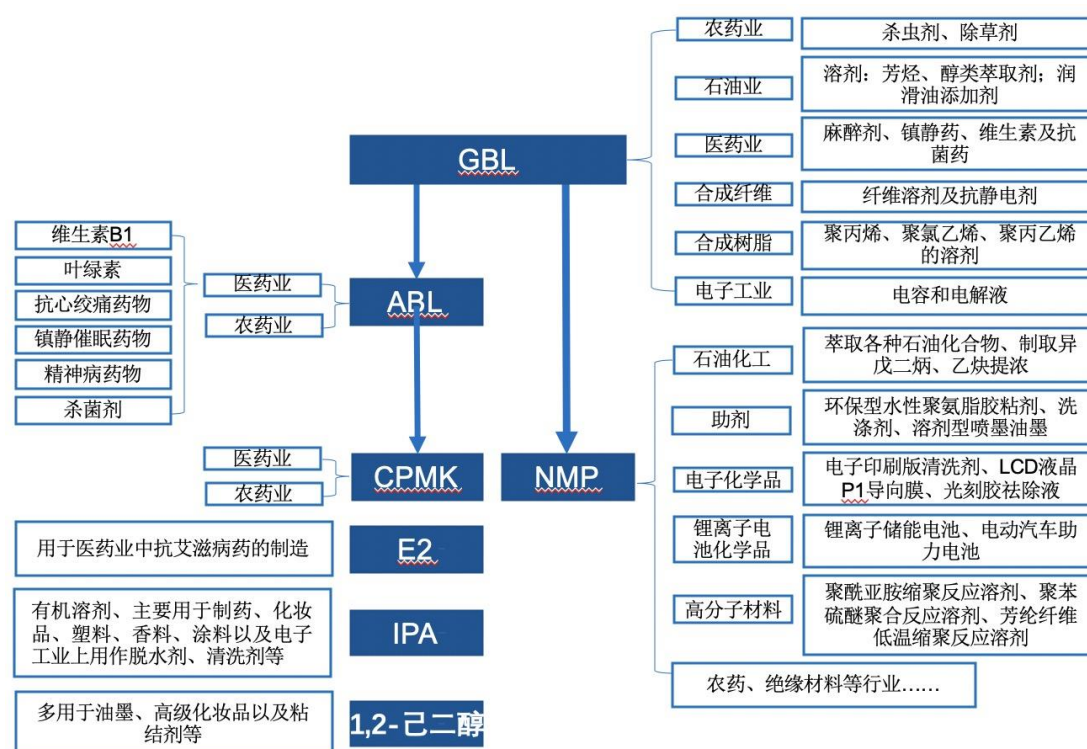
GBL

农药业
杀虫剂、除草剂

石油业
溶剂：芳烃、醇类萃取剂；润滑油添加剂

医药业
麻醉剂、镇静药、维生素及抗菌药

合成纤维
纤维溶剂及抗静电剂

合成树脂
聚丙烯、聚氯乙烯、聚丙乙烯的溶剂

电子工业
电容和电解液

ABL

医药业
农药业

维生素B1
叶绿素
抗心绞痛药物
镇静催眠药物
精神病药物
杀菌剂

CPMK

医药业
农药业

NMP

石油化工
萃取各种石油化合物、制取异戊二烯、乙炔提浓

助剂
环保型水性聚氨脂胶粘剂、洗涤剂、溶剂型喷墨油墨

电子化学品
电子印刷版清洗剂、LCD液晶P1导向膜、光刻胶祛除液

锂离子电池化学品
锂离子储能电池、电动汽车助力电池

高分子材料
聚酰亚胺缩聚反应溶剂、聚苯硫醚聚合反应溶剂、芳纶纤维低温缩聚反应溶剂

农药、绝缘材料等行业……

E2
用于医药业中抗艾滋病药的制造

IPA
有机溶剂、主要用于制药、化妆品、塑料、香料、涂料以及电子工业上用作脱水剂、清洗剂等

1,2-己二醇
多用于油墨、高级化妆品以及粘结剂等